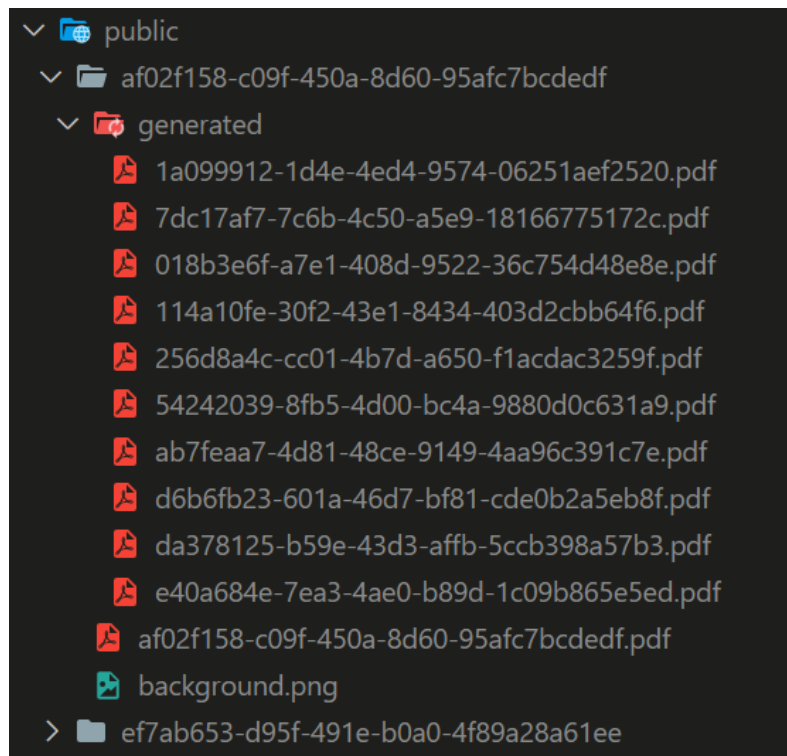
public
af02f158-c09f-450a-8d60-95afc7bcdedf
generated
1a099912-1d4e-4ed4-9574-06251aef2520.pdf
7dc17af7-7c6b-4c50-a5e9-18166775172c.pdf
018b3e6f-a7e1-408d-9522-36c754d48e8e.pdf
114a10fe-30f2-43e1-8434-403d2cbb64f6.pdf
256d8a4c-cc01-4b7d-a650-f1acdac3259f.pdf
54242039-8fb5-4d00-bc4a-9880d0c631a9.pdf
ab7feaa7-4d81-48ce-9149-4aa96c391c7e.pdf
d6b6fb23-601a-46d7-bf81-cde0b2a5eb8f.pdf
da378125-b59e-43d3-affb-5ccb398a57b3.pdf
e40a684e-7ea3-4ae0-b89d-1c09b865e5ed.pdf
af02f158-c09f-450a-8d60-95afc7bcdedf.pdf
background.png
ef7ab653-d95f-491e-b0a0-4f89a28a61ee